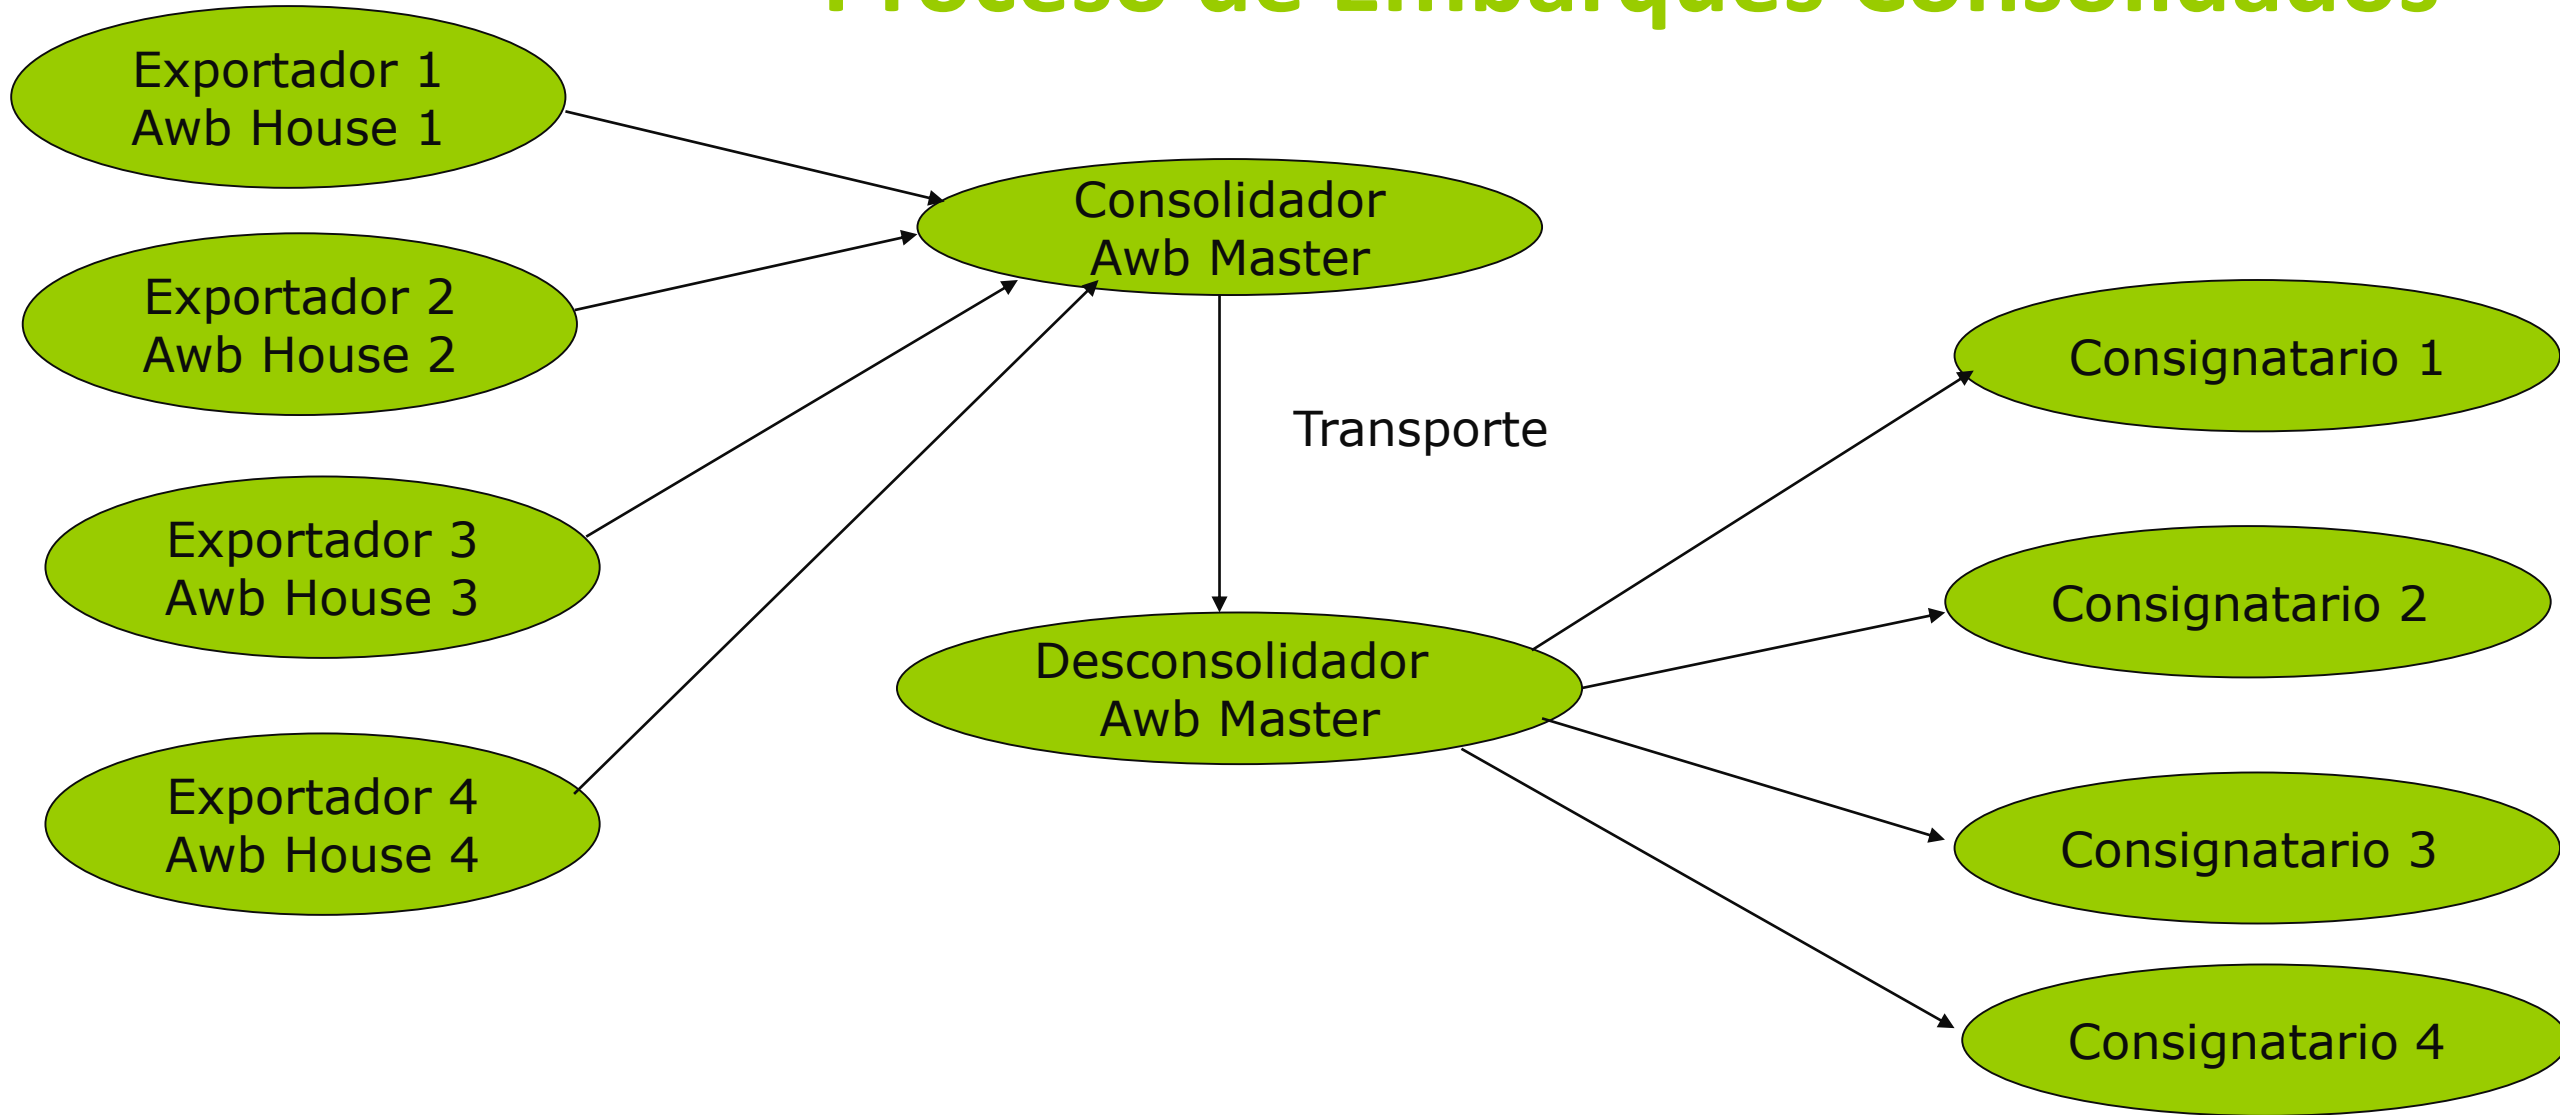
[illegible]

Exportador 1
Awb House 1

Exportador 2
Awb House 2

Exportador 3
Awb House 3

Exportador 4
Awb House 4

Consolidador
Awb Master

Transporte

Desconsolidador
Awb Master

Consignatario 1

Consignatario 2

Consignatario 3

Consignatario 4